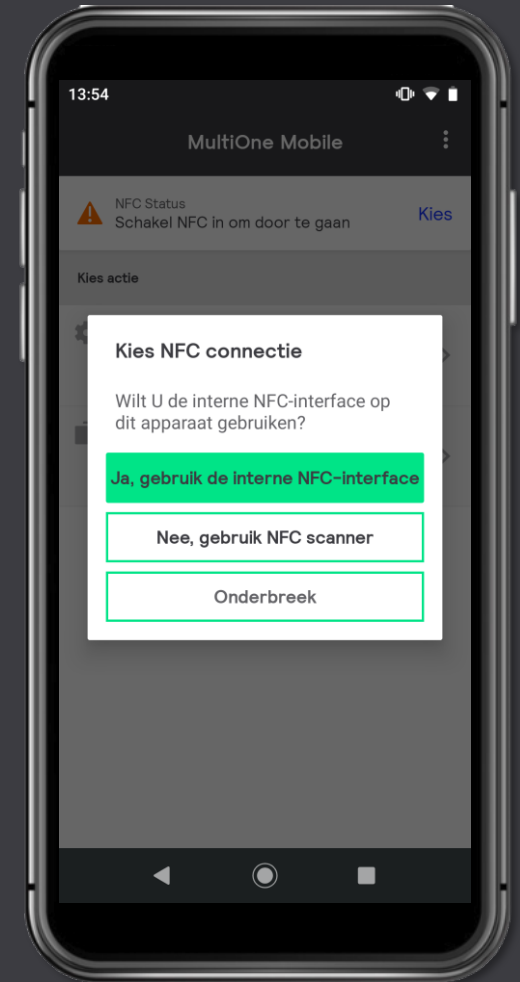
13:54

MultiOne Mobile

NFC Status
Schakel NFC in om door te gaan
Kies

Kies actie

Kies NFC connectie

Wilt U de interne NFC-interface op dit apparaat gebruiken?

Ja, gebruik de interne NFC-interface

Nee, gebruik NFC scanner

Onderbreek